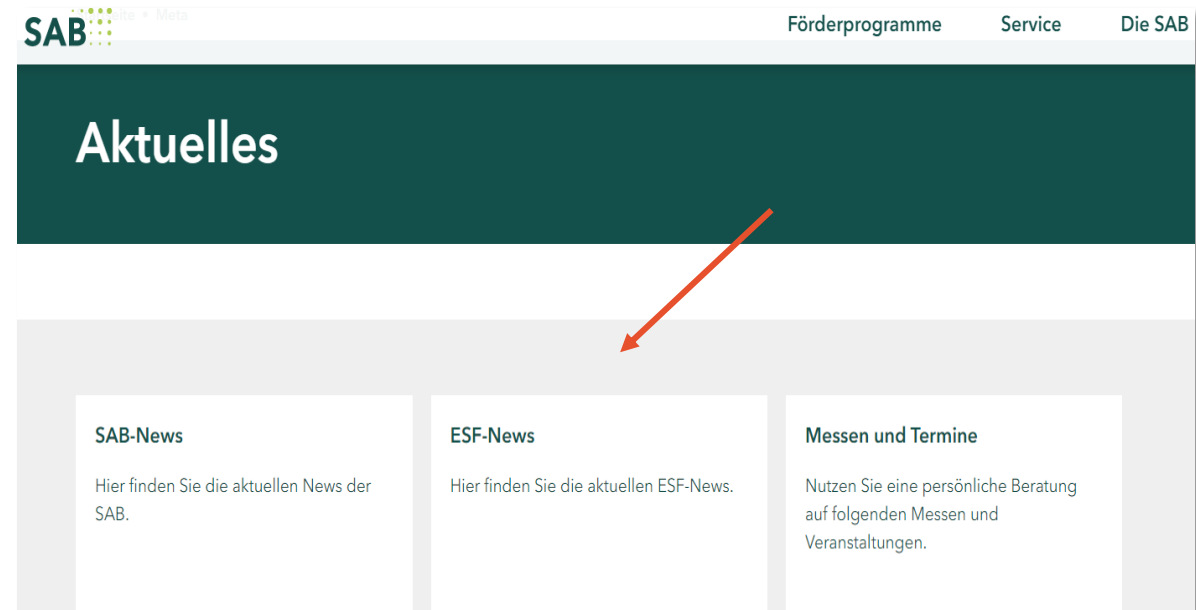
SAB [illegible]eite • Meta

Förderprogramme Service Die SAB

Aktuelles

SAB-News

Hier finden Sie die aktuellen News der SAB.

ESF-News

Hier finden Sie die aktuellen ESF-News.

Messen und Termine

Nutzen Sie eine persönliche Beratung auf folgenden Messen und Veranstaltungen.